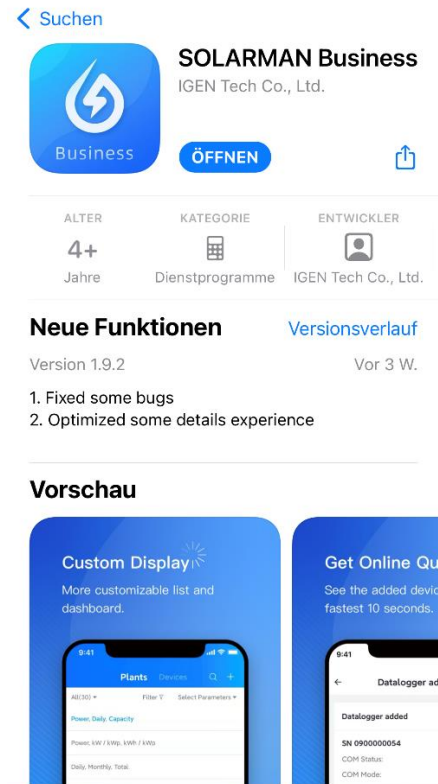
< Suchen

Business

SOLARMAN Business
IGEN Tech Co., Ltd.

ÖFFNEN

ALTER
4+
Jahre

KATEGORIE
Dienstprogramme

ENTWICKLER
IGEN Tech Co., Ltd.

Neue Funktionen
Versionsverlauf

Version 1.9.2
Vor 3 W.

1. Fixed some bugs
2. Optimized some details experience

Vorschau

Custom Display
More customizable list and dashboard.

9:41
Plants Devices
All(30) Filter Select Parameters
Power, Daily, Capacity
Power, kW / kWp, kWh / kWa
Daily, Monthly, Total

Get Online Qu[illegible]
See the added devic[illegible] fastest 10 seconds.

9:41
Datalogger ad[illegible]
Datalogger added
SN 0900000054
COM Status:
COM Mode: